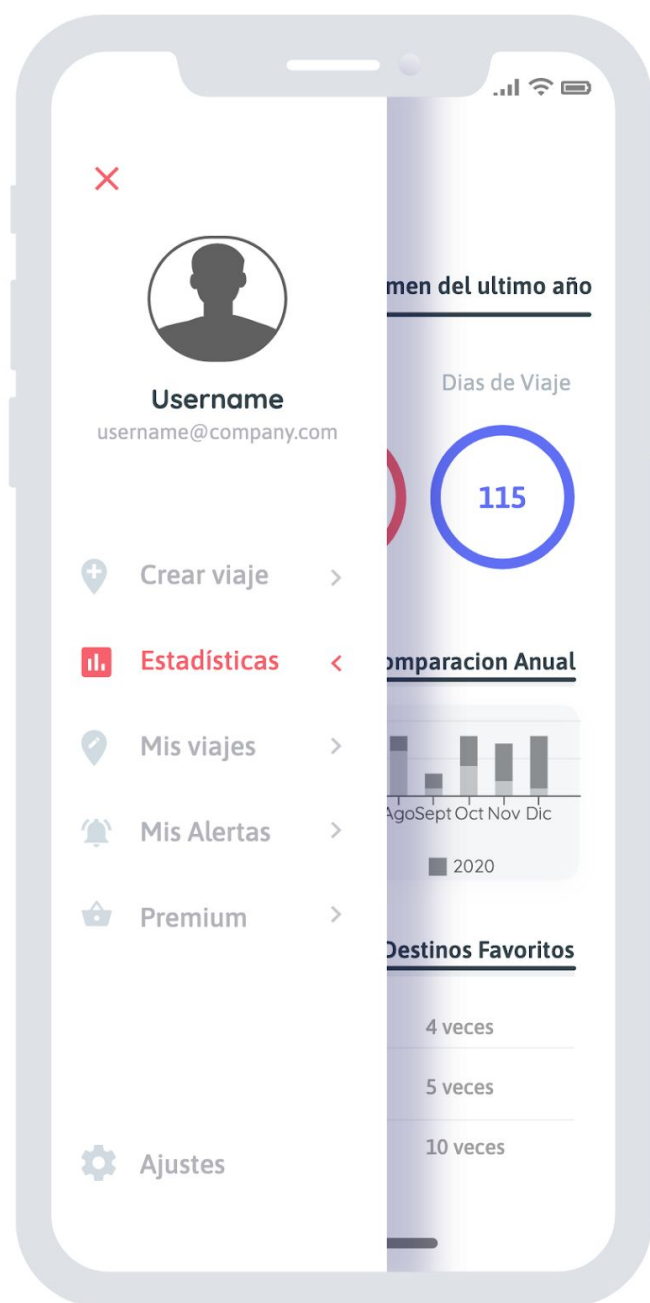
Username
username@company.com

Crear viaje

Estadísticas

Mis viajes

Mis Alertas

Premium

Ajustes

men del ultimo año

Dias de Viaje

115

omparacion Anual

Ago Sept Oct Nov Dic

2020

Destinos Favoritos

4 veces

5 veces

10 veces